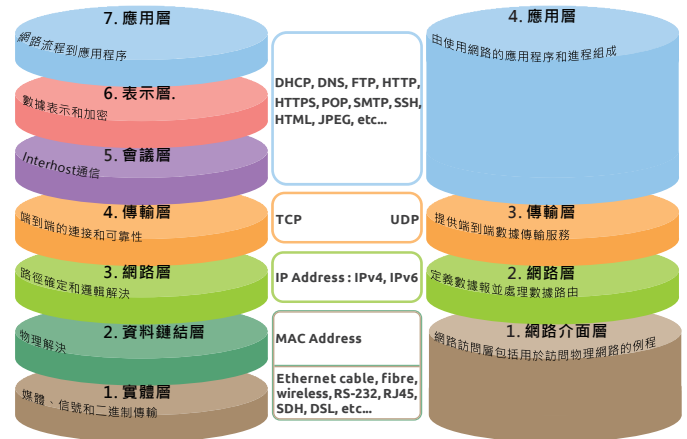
7. 應用層
網路流程到應用程序

6. 表示層.
數據表示和加密

5. 會議層
Interhost通信

4. 傳輸層
端到端的連接和可靠性

3. 網路層
路徑確定和邏輯解決

2. 資料鏈結層
物理解決

1. 實體層
媒體、信號和二進制傳輸

DHCP, DNS, FTP, HTTP, HTTPS, POP, SMTP, SSH, HTML, JPEG, etc...

TCP UDP

IP Address : IPv4, IPv6

MAC Address

Ethernet cable, fibre, wireless, RS-232, RJ45, SDH, DSL, etc...

4. 應用層
由使用網路的應用程序和進程組成

3. 傳輸層
提供端到端數據傳輸服務

2. 網路層
定義數據報並處理數據路由

1. 網路介面層
網路訪問層包括用於訪問物理網路的例程